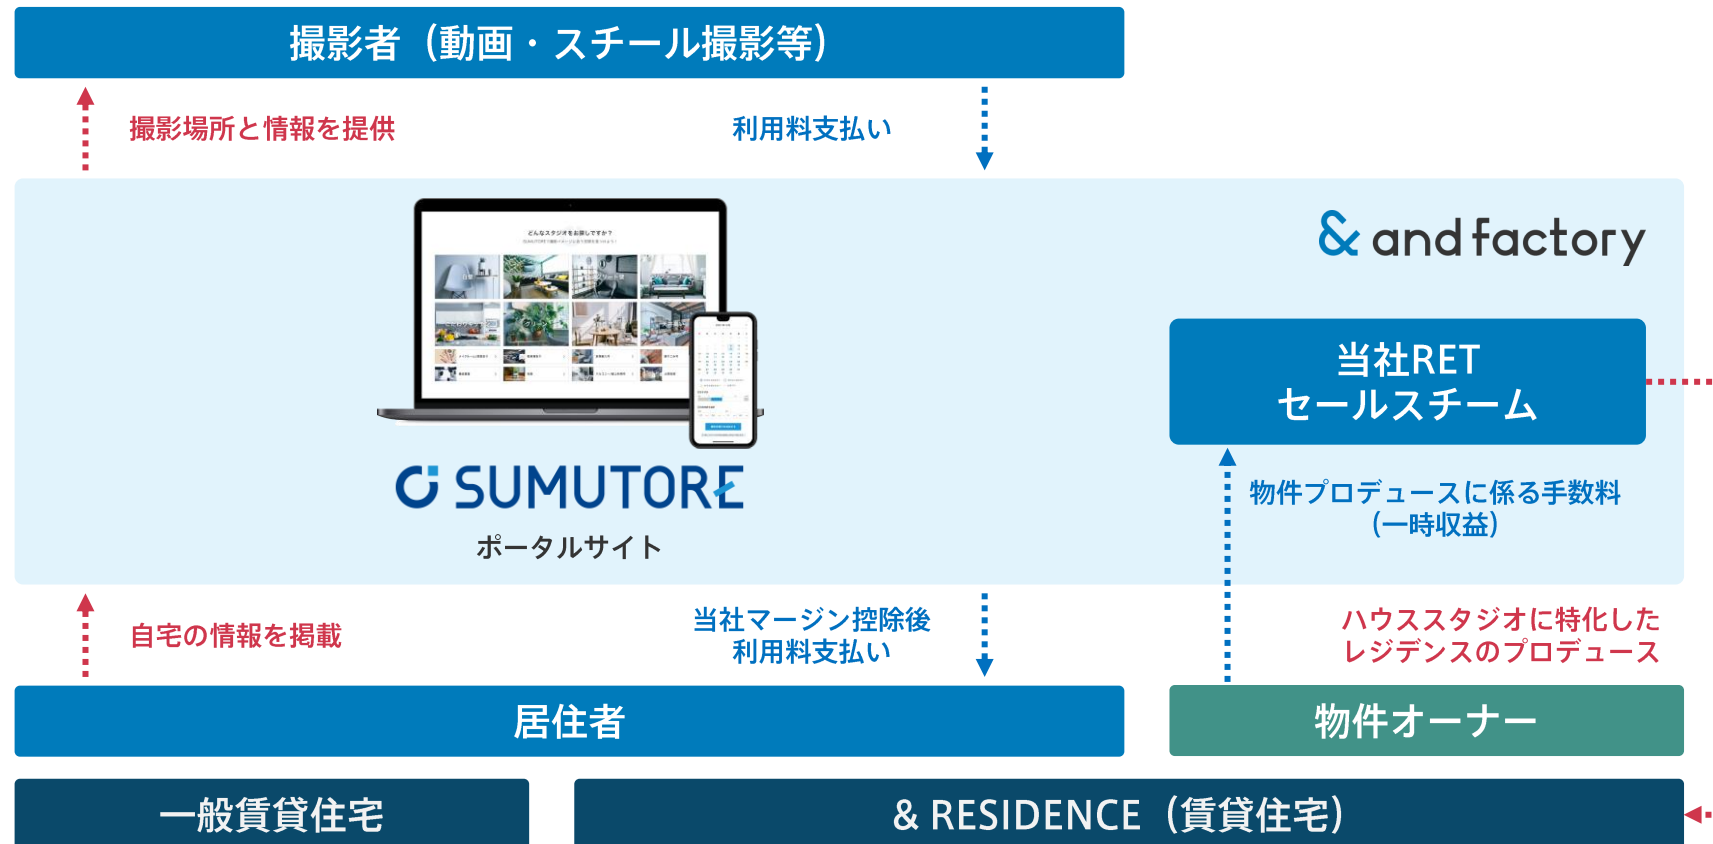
撮影者（動画・スチール撮影等）

撮影場所と情報を提供

利用料支払い

& and factory

当社RET
セールスチーム

SUMUTORE
ポータルサイト

物件プロデュースに係る手数料
（一時収益）

自宅の情報を掲載

当社マージン控除後
利用料支払い

ハウススタジオに特化した
レジデンスのプロデュース

居住者

物件オーナー

一般賃貸住宅

& RESIDENCE（賃貸住宅）